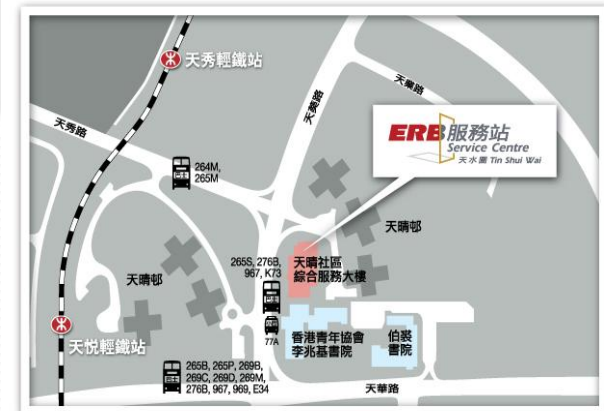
天秀輕鐵站

天華路

天秀路

天瑞路

ERB服務站
Service Centre
天水圍 Tin Shui Wai

264M, 265M

天晴邨

天晴邨

265S, 276B, 967, K73

天晴社區綜合服務大樓

77A

香港青年協會李兆基書院

伯裘書院

天悅輕鐵站

265B, 265P, 269B, 269C, 269D, 269M, 276B, 967, 969, E34

天華路